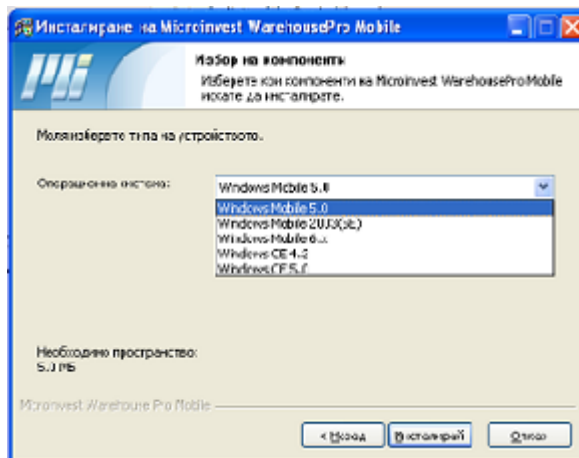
Инсталиране на Microinvest WarehousePro Mobile

Избор на компоненти
Изберете кои компоненти на Microinvest WarehousePro Mobile искате да инсталирате.

Моля изберете типа на устройството.

Операционна система:

Windows Mobile 5.0

Windows Mobile 5.0
Windows Mobile 2003(SE)
Windows Mobile 6.x
Windows CE 4.2
Windows CE 5.0

Необходимо пространство:
5.0 MB

Microinvest Warehouse Pro Mobile

< Назад
Инсталирай
Откажи